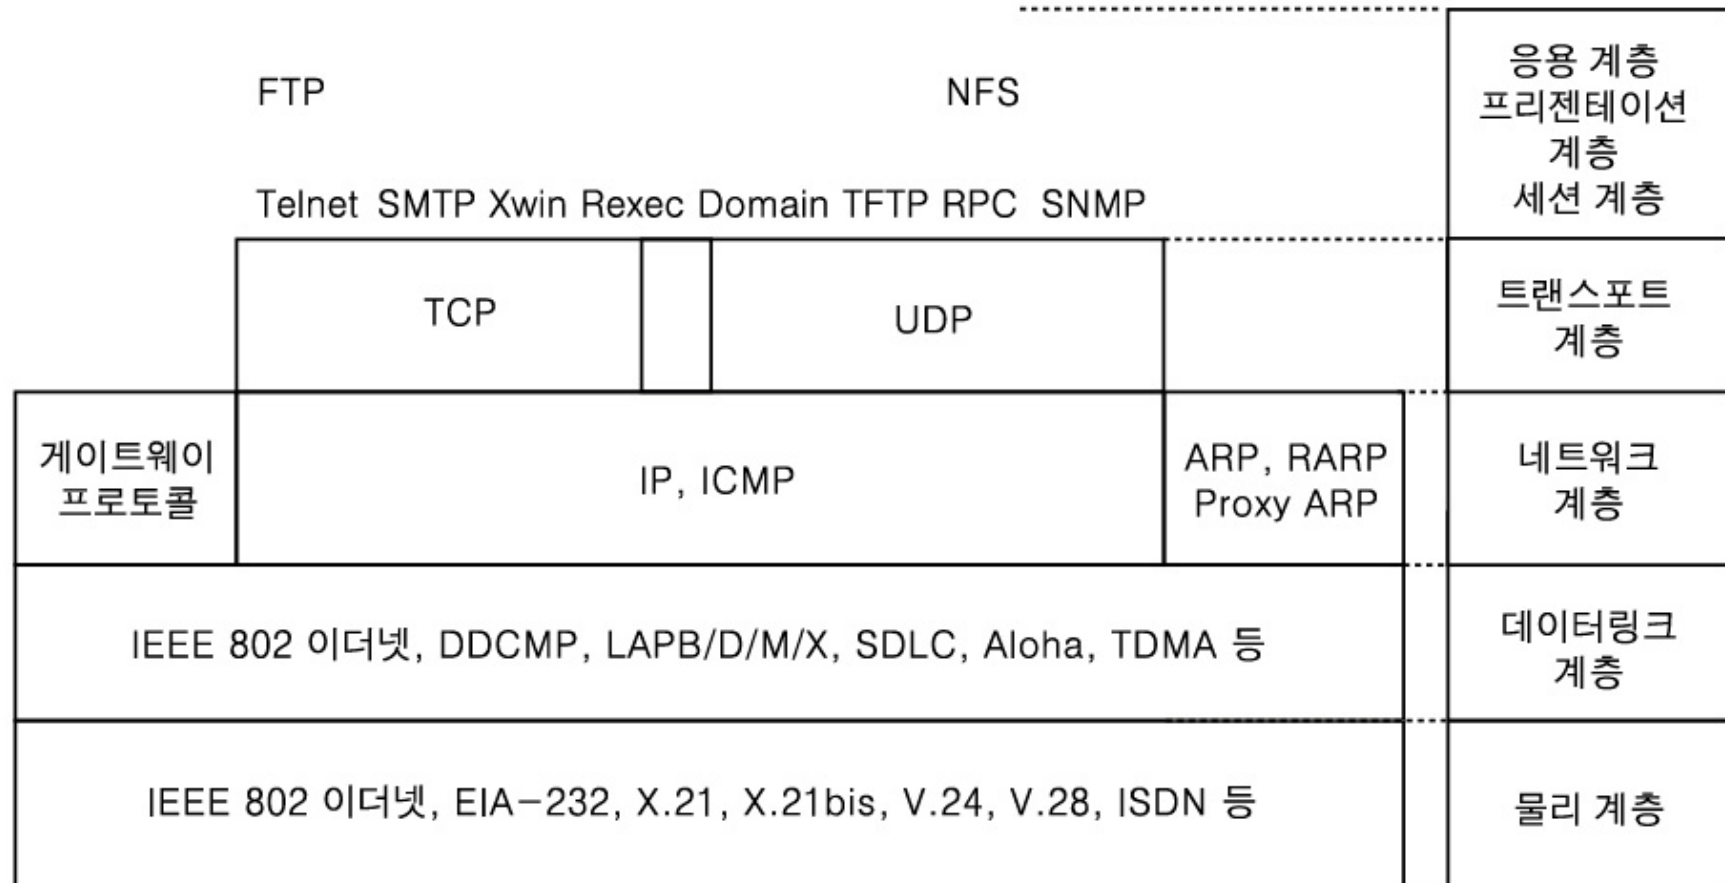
FTP NFS

Telnet SMTP Xwin Rexec Domain TFTP RPC SNMP

응용 계층
프리젠테이션 계층
세션 계층

TCP UDP

트랜스포트 계층

게이트웨이 프로토콜

IP, ICMP

ARP, RARP
Proxy ARP

네트워크 계층

IEEE 802 이더넷, DDCMP, LAPB/D/M/X, SDLC, Aloha, TDMA 등

데이터링크 계층

IEEE 802 이더넷, EIA−232, X.21, X.21bis, V.24, V.28, ISDN 등

물리 계층